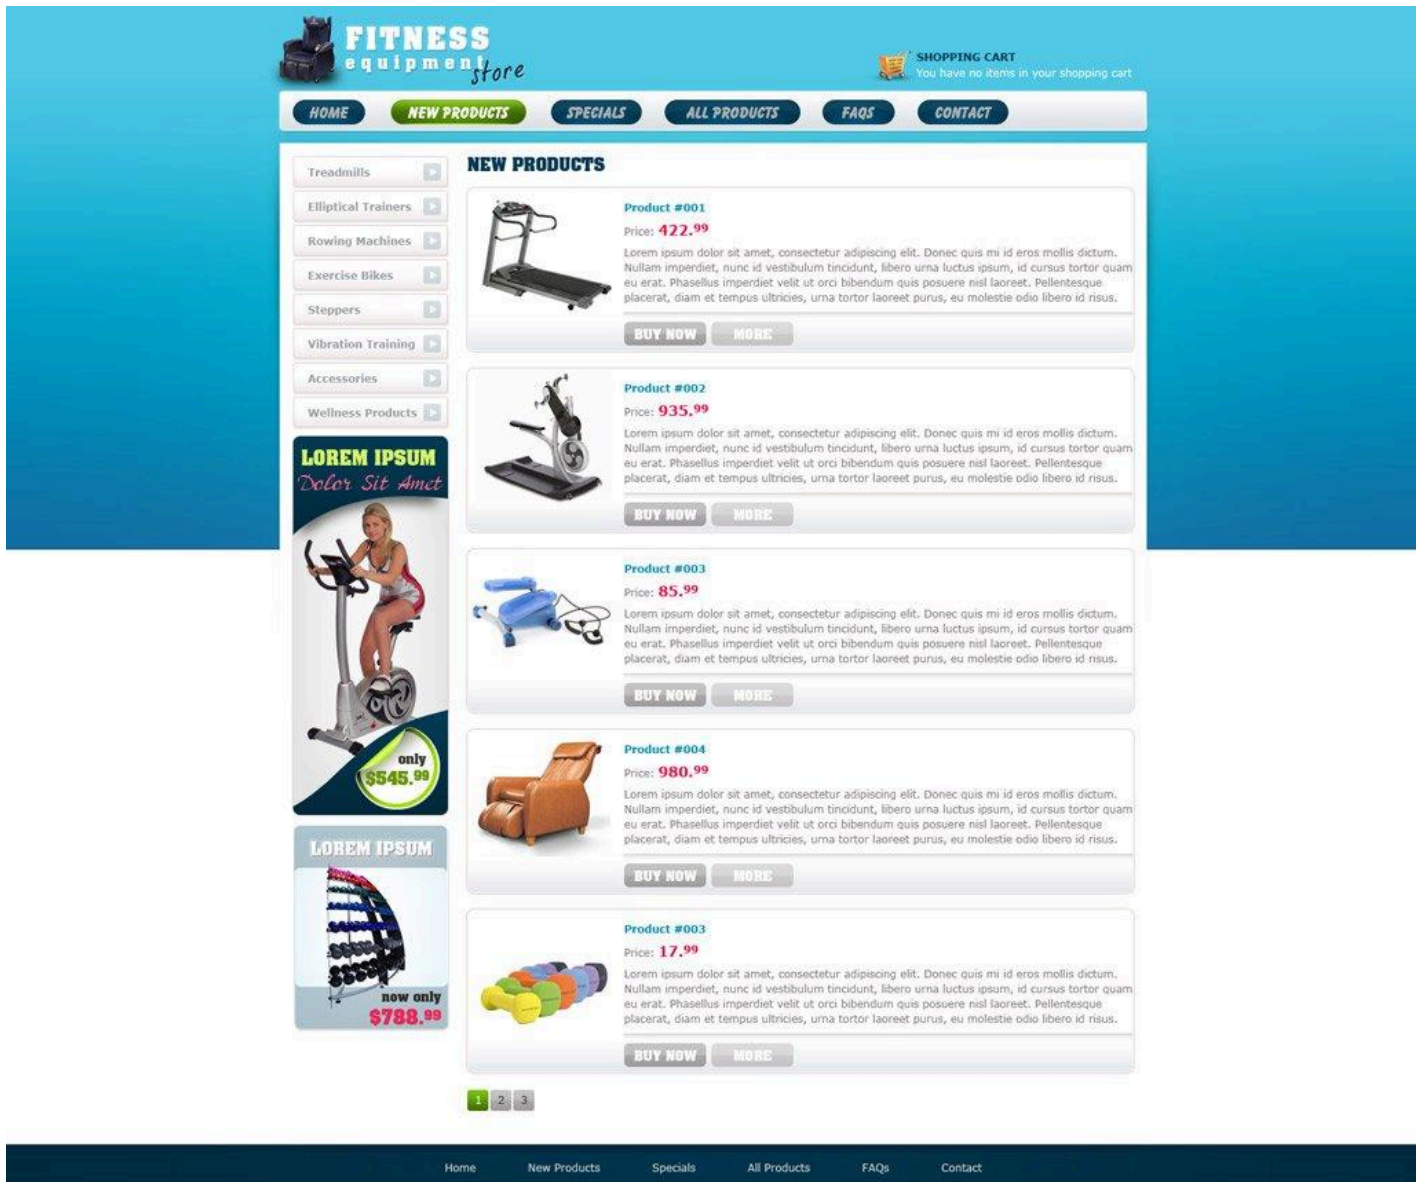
FITNESS equipment store

SHOPPING CART
You have no items in your shopping cart

HOME NEW PRODUCTS SPECIALS ALL PRODUCTS FAQS CONTACT

Treadmills
Elliptical Trainers
Rowing Machines
Exercise Bikes
Steppers
Vibration Training
Accessories
Wellness Products

LOREM IPSUM
Dolor Sit Amet
only $545.$^{99}$

LOREM IPSUM
now only $788.$^{99}$

NEW PRODUCTS

Product #001
Price: 422.$^{99}$
Lorem ipsum dolor sit amet, consectetur adipiscing elit. Donec quis mi id eros mollis dictum. Nullam imperdiet, nunc id vestibulum tincidunt, libero urna luctus ipsum, id cursus tortor quam eu erat. Phasellus imperdiet velit ut orci bibendum quis posuere nisl laoreet. Pellentesque placerat, diam et tempus ultricies, urna tortor laoreet purus, eu molestie odio libero id risus.
BUY NOW MORE

Product #002
Price: 935.$^{99}$
Lorem ipsum dolor sit amet, consectetur adipiscing elit. Donec quis mi id eros mollis dictum. Nullam imperdiet, nunc id vestibulum tincidunt, libero urna luctus ipsum, id cursus tortor quam eu erat. Phasellus imperdiet velit ut orci bibendum quis posuere nisl laoreet. Pellentesque placerat, diam et tempus ultricies, urna tortor laoreet purus, eu molestie odio libero id risus.
BUY NOW MORE

Product #003
Price: 85.$^{99}$
Lorem ipsum dolor sit amet, consectetur adipiscing elit. Donec quis mi id eros mollis dictum. Nullam imperdiet, nunc id vestibulum tincidunt, libero urna luctus ipsum, id cursus tortor quam eu erat. Phasellus imperdiet velit ut orci bibendum quis posuere nisl laoreet. Pellentesque placerat, diam et tempus ultricies, urna tortor laoreet purus, eu molestie odio libero id risus.
BUY NOW MORE

Product #004
Price: 980.$^{99}$
Lorem ipsum dolor sit amet, consectetur adipiscing elit. Donec quis mi id eros mollis dictum. Nullam imperdiet, nunc id vestibulum tincidunt, libero urna luctus ipsum, id cursus tortor quam eu erat. Phasellus imperdiet velit ut orci bibendum quis posuere nisl laoreet. Pellentesque placerat, diam et tempus ultricies, urna tortor laoreet purus, eu molestie odio libero id risus.
BUY NOW MORE

Product #003
Price: 17.$^{99}$
Lorem ipsum dolor sit amet, consectetur adipiscing elit. Donec quis mi id eros mollis dictum. Nullam imperdiet, nunc id vestibulum tincidunt, libero urna luctus ipsum, id cursus tortor quam eu erat. Phasellus imperdiet velit ut orci bibendum quis posuere nisl laoreet. Pellentesque placerat, diam et tempus ultricies, urna tortor laoreet purus, eu molestie odio libero id risus.
BUY NOW MORE

1 2 3

Home New Products Specials All Products FAQs Contact